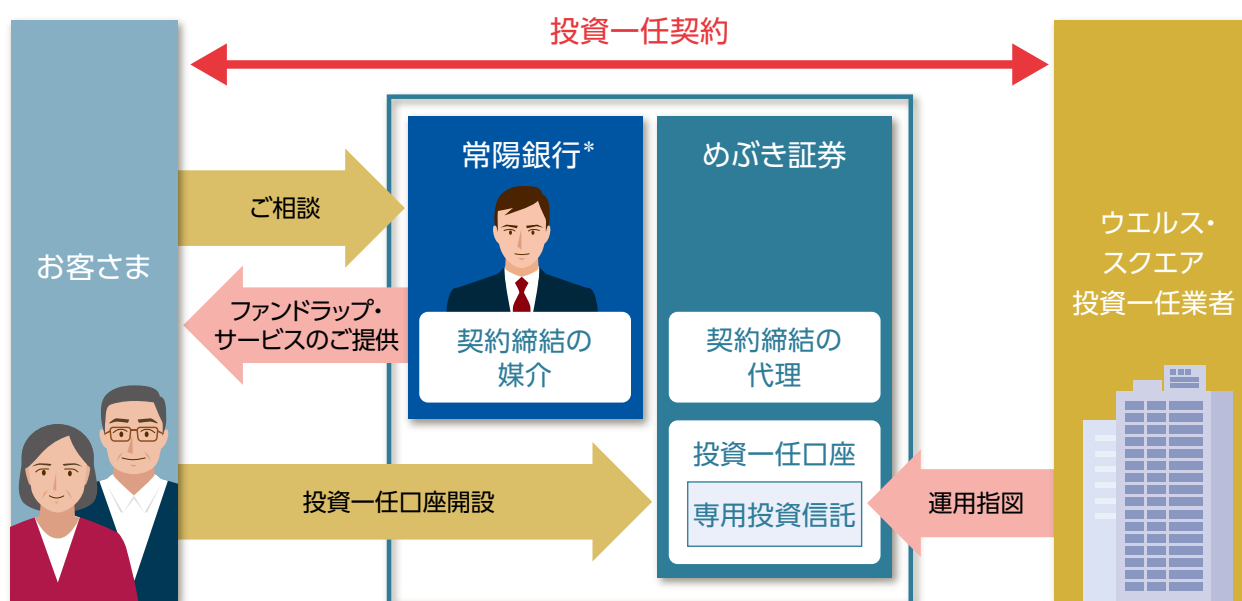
投資一任契約

お客さま

ご相談

ファンドラップ・サービスのご提供

投資一任口座開設

常陽銀行*

契約締結の媒介

めぶき証券

契約締結の代理

投資一任口座

専用投資信託

運用指図

ウエルス・スクエア投資一任業者